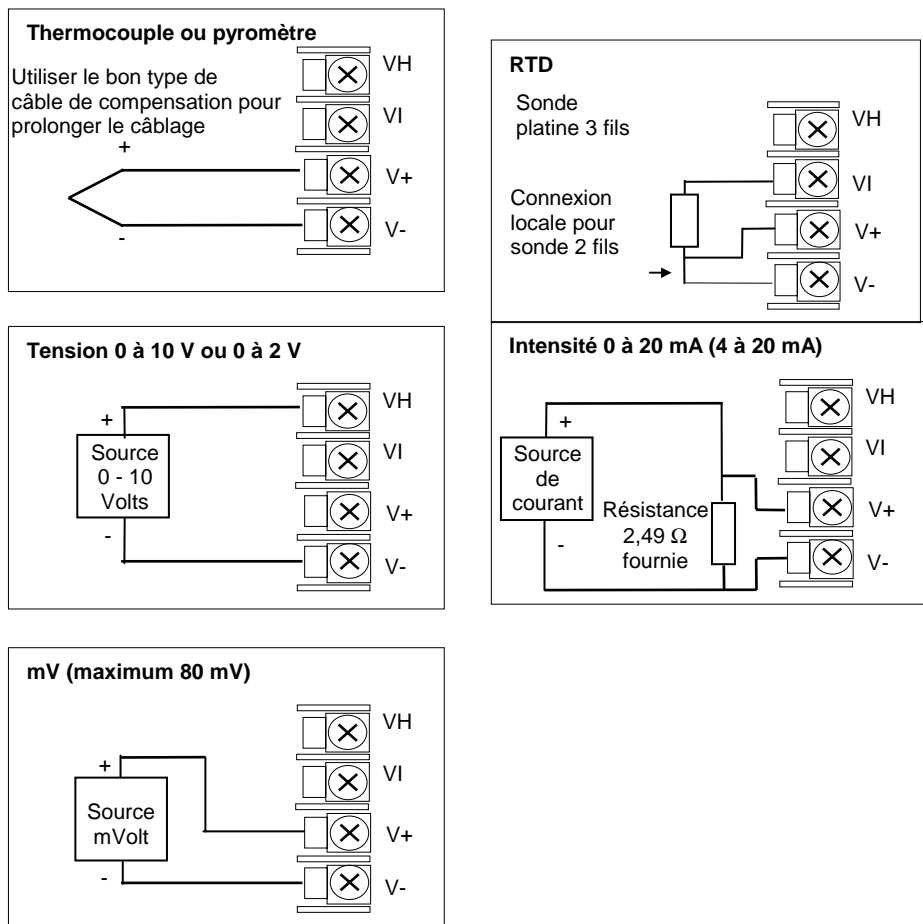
Thermocouple ou pyromètre

Utiliser le bon type de câble de compensation pour prolonger le câblage

+

-

VH

VI

V+

V-

RTD

Sonde platine 3 fils

Connexion locale pour sonde 2 fils

VH

VI

V+

V-

Tension 0 à 10 V ou 0 à 2 V

+

Source 0 - 10 Volts

-

VH

VI

V+

V-

Intensité 0 à 20 mA (4 à 20 mA)

+

Source de courant

-

Résistance 2,49 $\Omega$ fournie

VH

VI

V+

V-

mV (maximum 80 mV)

+

Source mVolt

-

VH

VI

V+

V-